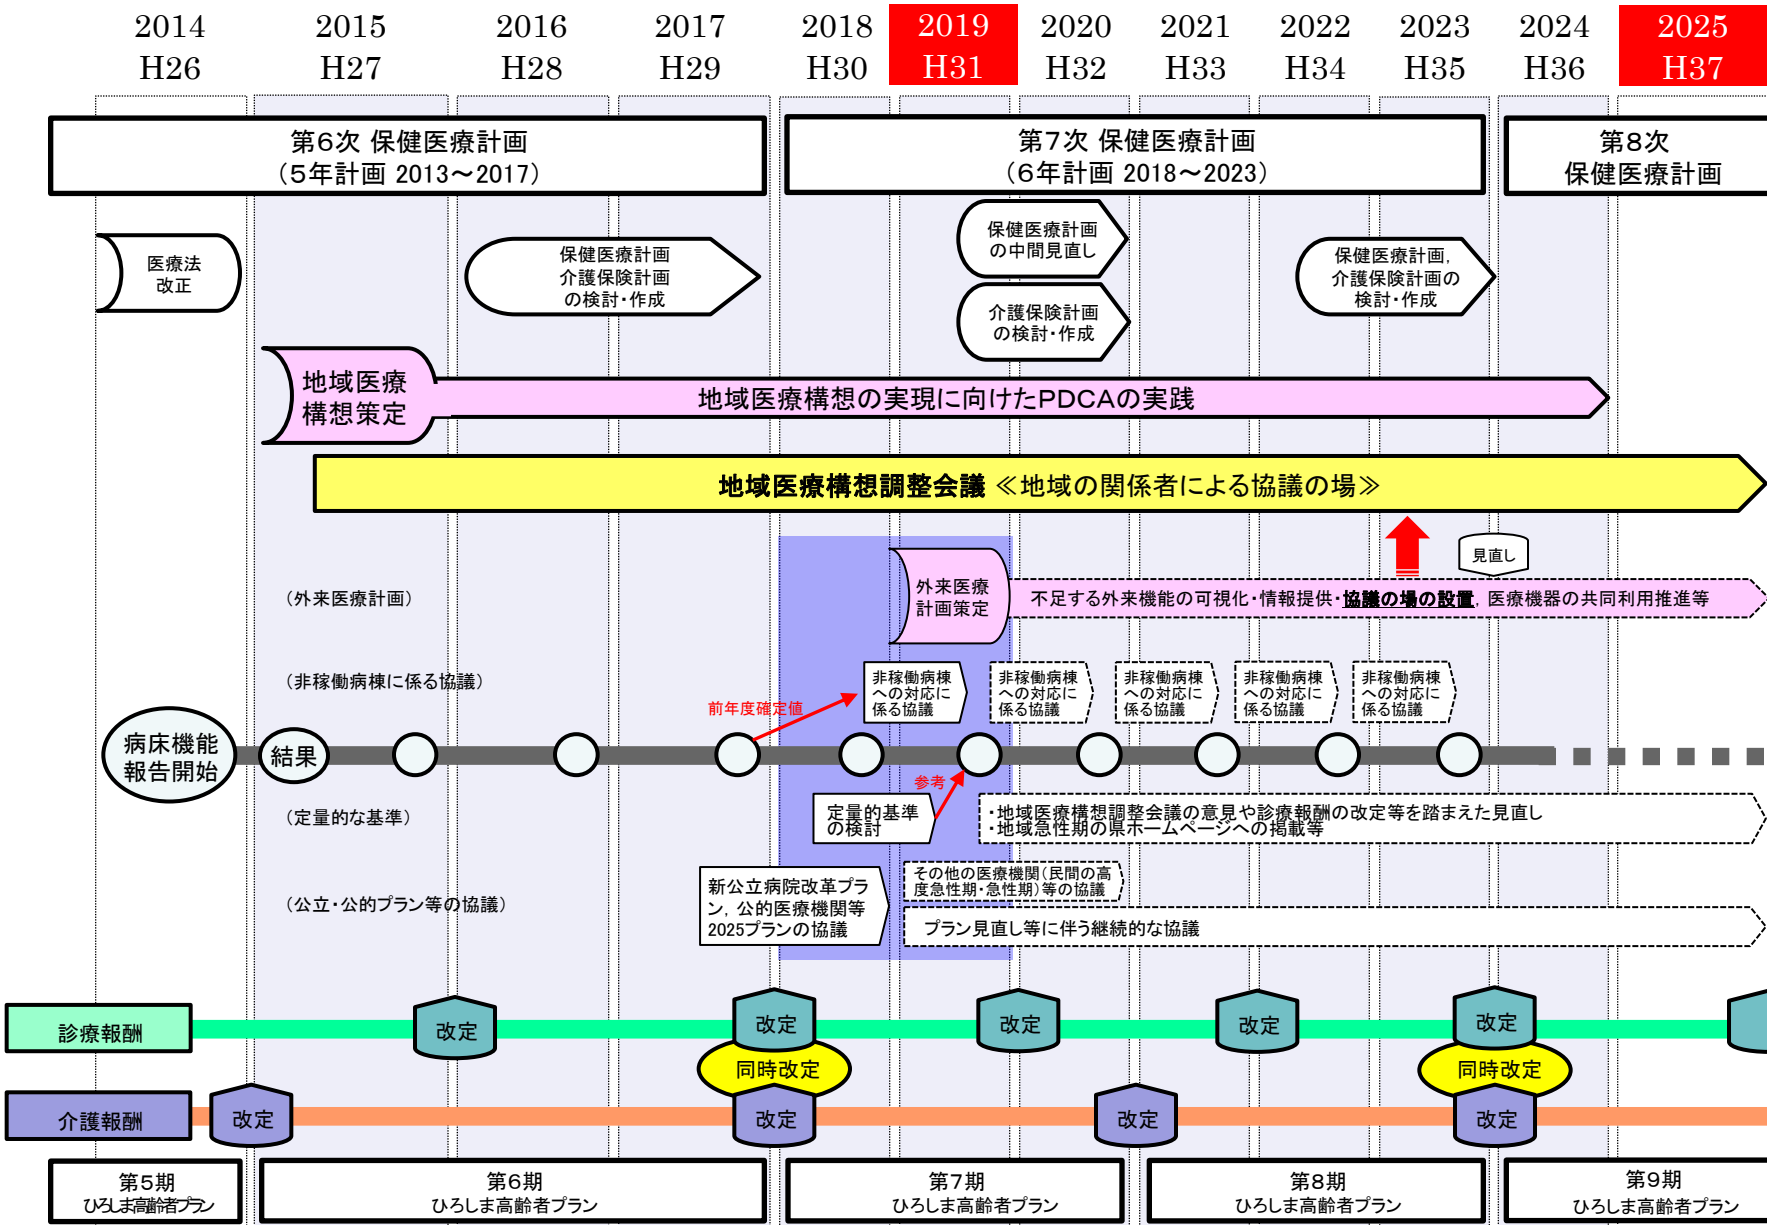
2014 H26
2015 H27
2016 H28
2017 H29
2018 H30
2019 H31
2020 H32
2021 H33
2022 H34
2023 H35
2024 H36
2025 H37

第6次 保健医療計画
(5年計画 2013～2017)

第7次 保健医療計画
(6年計画 2018～2023)

第8次
保健医療計画

医療法
改正

保健医療計画
介護保険計画
の検討・作成

保健医療計画
の中間見直し

介護保険計画
の検討・作成

保健医療計画,
介護保険計画の
検討・作成

地域医療
構想策定

地域医療構想の実現に向けたPDCAの実践

地域医療構想調整会議 ≪地域の関係者による協議の場≫

見直し

(外来医療計画)

外来医療
計画策定

不足する外来機能の可視化・情報提供・協議の場の設置, 医療機器の共同利用推進等

(非稼働病棟に係る協議)

前年度確定値

非稼働病棟
への対応に
係る協議

非稼働病棟
への対応に
係る協議

非稼働病棟
への対応に
係る協議

非稼働病棟
への対応に
係る協議

非稼働病棟
への対応に
係る協議

病床機能
報告開始

結果

参考

(定量的な基準)

定量的基準
の検討

・地域医療構想調整会議の意見や診療報酬の改定等を踏まえた見直し
・地域急性期の県ホームページへの掲載等

(公立・公的プラン等の協議)

新公立病院改革プラン, 公的医療機関等2025プランの協議

その他の医療機関(民間の高度急性期・急性期)等の協議

プラン見直し等に伴う継続的な協議

診療報酬
改定
改定
改定
改定
改定
同時改定
同時改定

介護報酬
改定
改定
改定
改定

第5期
ひろしま高齢者プラン

第6期
ひろしま高齢者プラン

第7期
ひろしま高齢者プラン

第8期
ひろしま高齢者プラン

第9期
ひろしま高齢者プラン